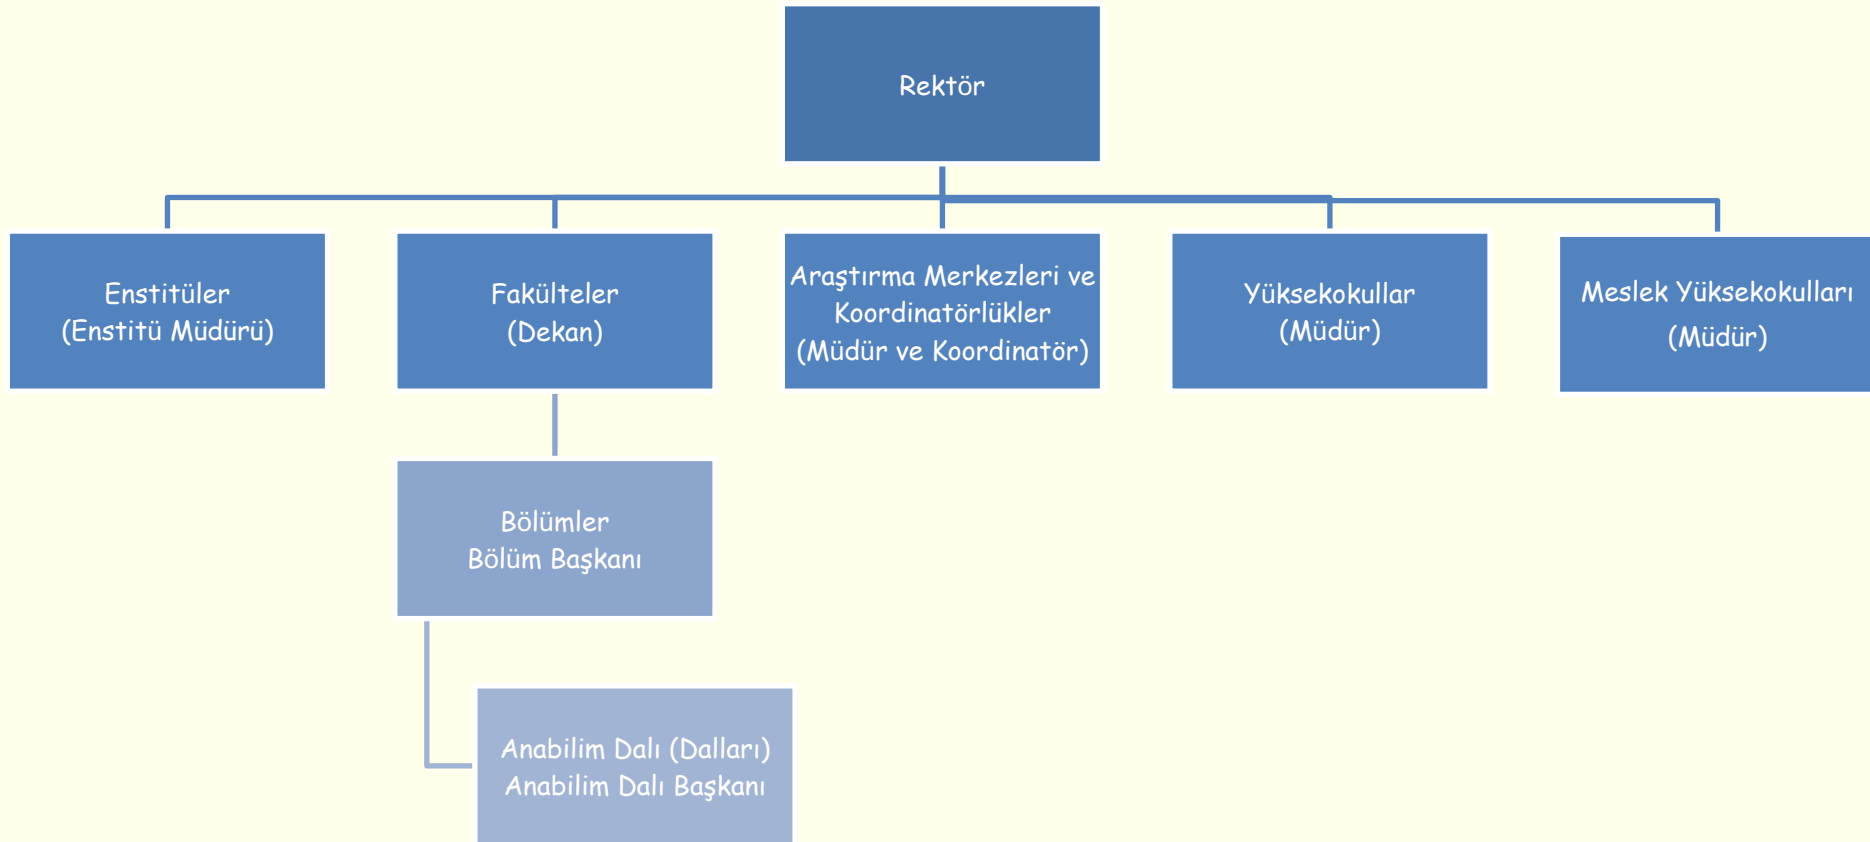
Rektör

Enstitüler
(Enstitü Müdürü)

Fakülteler
(Dekan)

Araştırma Merkezleri ve Koordinatörlükler
(Müdür ve Koordinatör)

Yüksekokullar
(Müdür)

Meslek Yüksekokulları
(Müdür)

Bölümler
Bölüm Başkanı

Anabilim Dalı (Dalları)
Anabilim Dalı Başkanı